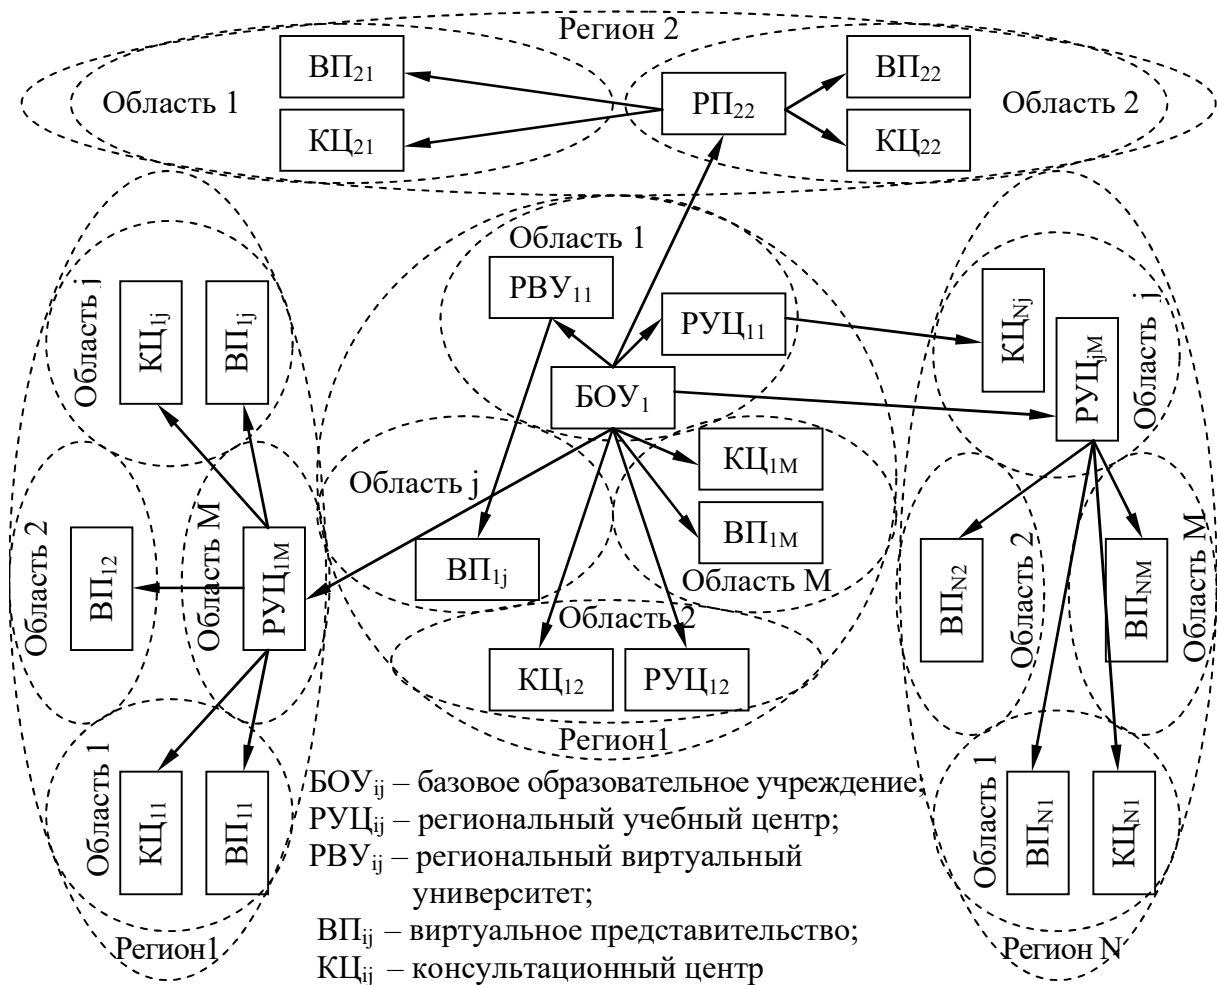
Регион 2

Область 1

$ВП_{21}$

$КЦ_{21}$

$РП_{22}$

$ВП_{22}$

$КЦ_{22}$

Область 2

Область 1

$РВУ_{11}$

$РУЦ_{11}$

$БОУ_1$

Область j

$КЦ_{1j}$

$ВП_{1j}$

Область 2

$ВП_{12}$

Область M

$РУЦ_{1M}$

Область 1

$КЦ_{11}$

$ВП_{11}$

Регион1

Область j

$ВП_{1j}$

$КЦ_{1M}$

$ВП_{1M}$

Область M

Область 2

$КЦ_{12}$

$РУЦ_{12}$

Регион1

$КЦ_{Nj}$

$РУЦ_{jM}$

Область j

Область 2

$ВП_{N2}$

$ВП_{NM}$

Область M

Область 1

$ВП_{N1}$

$КЦ_{N1}$

Регион N

$БОУ_{ij}$ – базовое образовательное учреждение;
$РУЦ_{ij}$ – региональный учебный центр;
$РВУ_{ij}$ – региональный виртуальный университет;
$ВП_{ij}$ – виртуальное представительство;
$КЦ_{ij}$ – консультационный центр